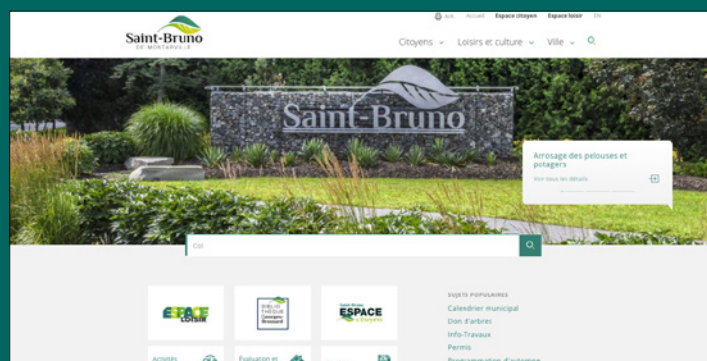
Saint-Bruno
DE-MONTARVILLE

Avis Accueil Espace citoyen Espace loisir EN

Citoyens Loisirs et culture Ville

Saint-Bruno

Arrosage des pelouses et potagers
Voir tous les détails

Cdl

ESPACE LOISIR

BIBLIOTHÈQUE Gaston-Bessette

Saint-Bruno ESPACE citoyen

Activités

Évaluation et

SUJETS POPULAIRES
Calendrier municipal
Don d'arbres
Info-Travaux
Permis
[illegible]